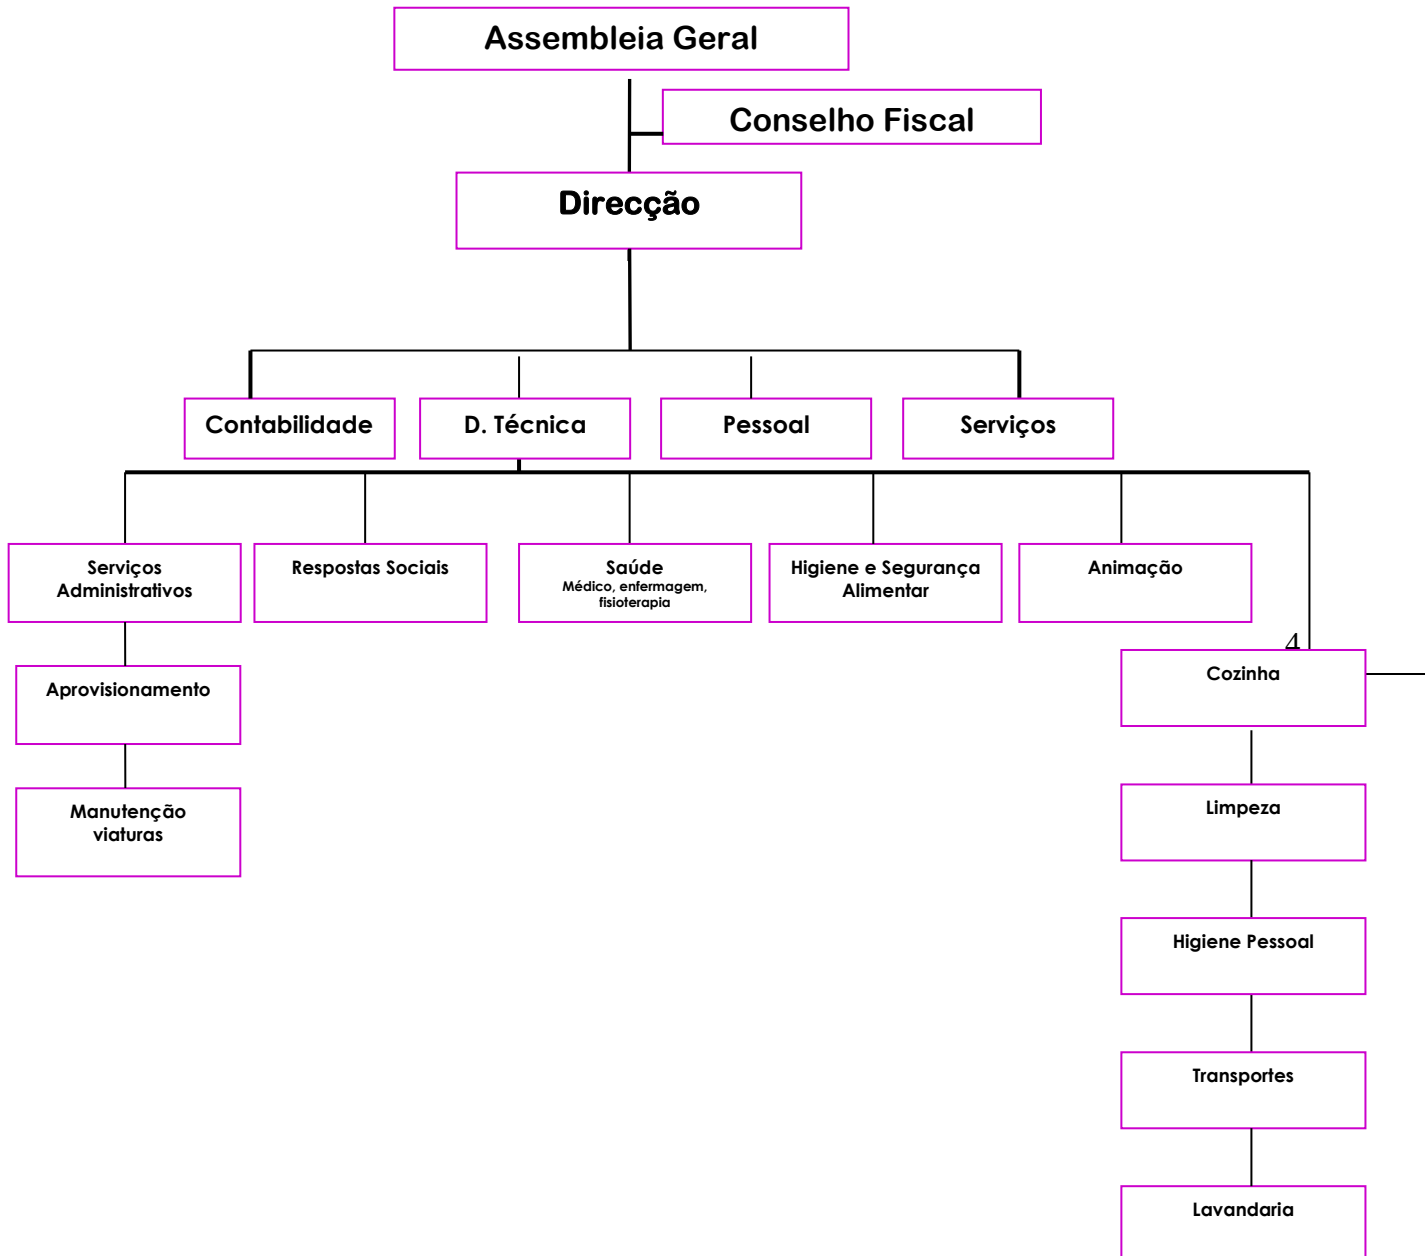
Assembleia Geral

Conselho Fiscal

Direcção

Contabilidade

D. Técnica

Pessoal

Serviços

Serviços Administrativos

Respostas Sociais

Saúde
Médico, enfermagem, fisioterapia

Higiene e Segurança Alimentar

Animação

4

Aprovisionamento

Manutenção viaturas

Cozinha

Limpeza

Higiene Pessoal

Transportes

Lavandaria